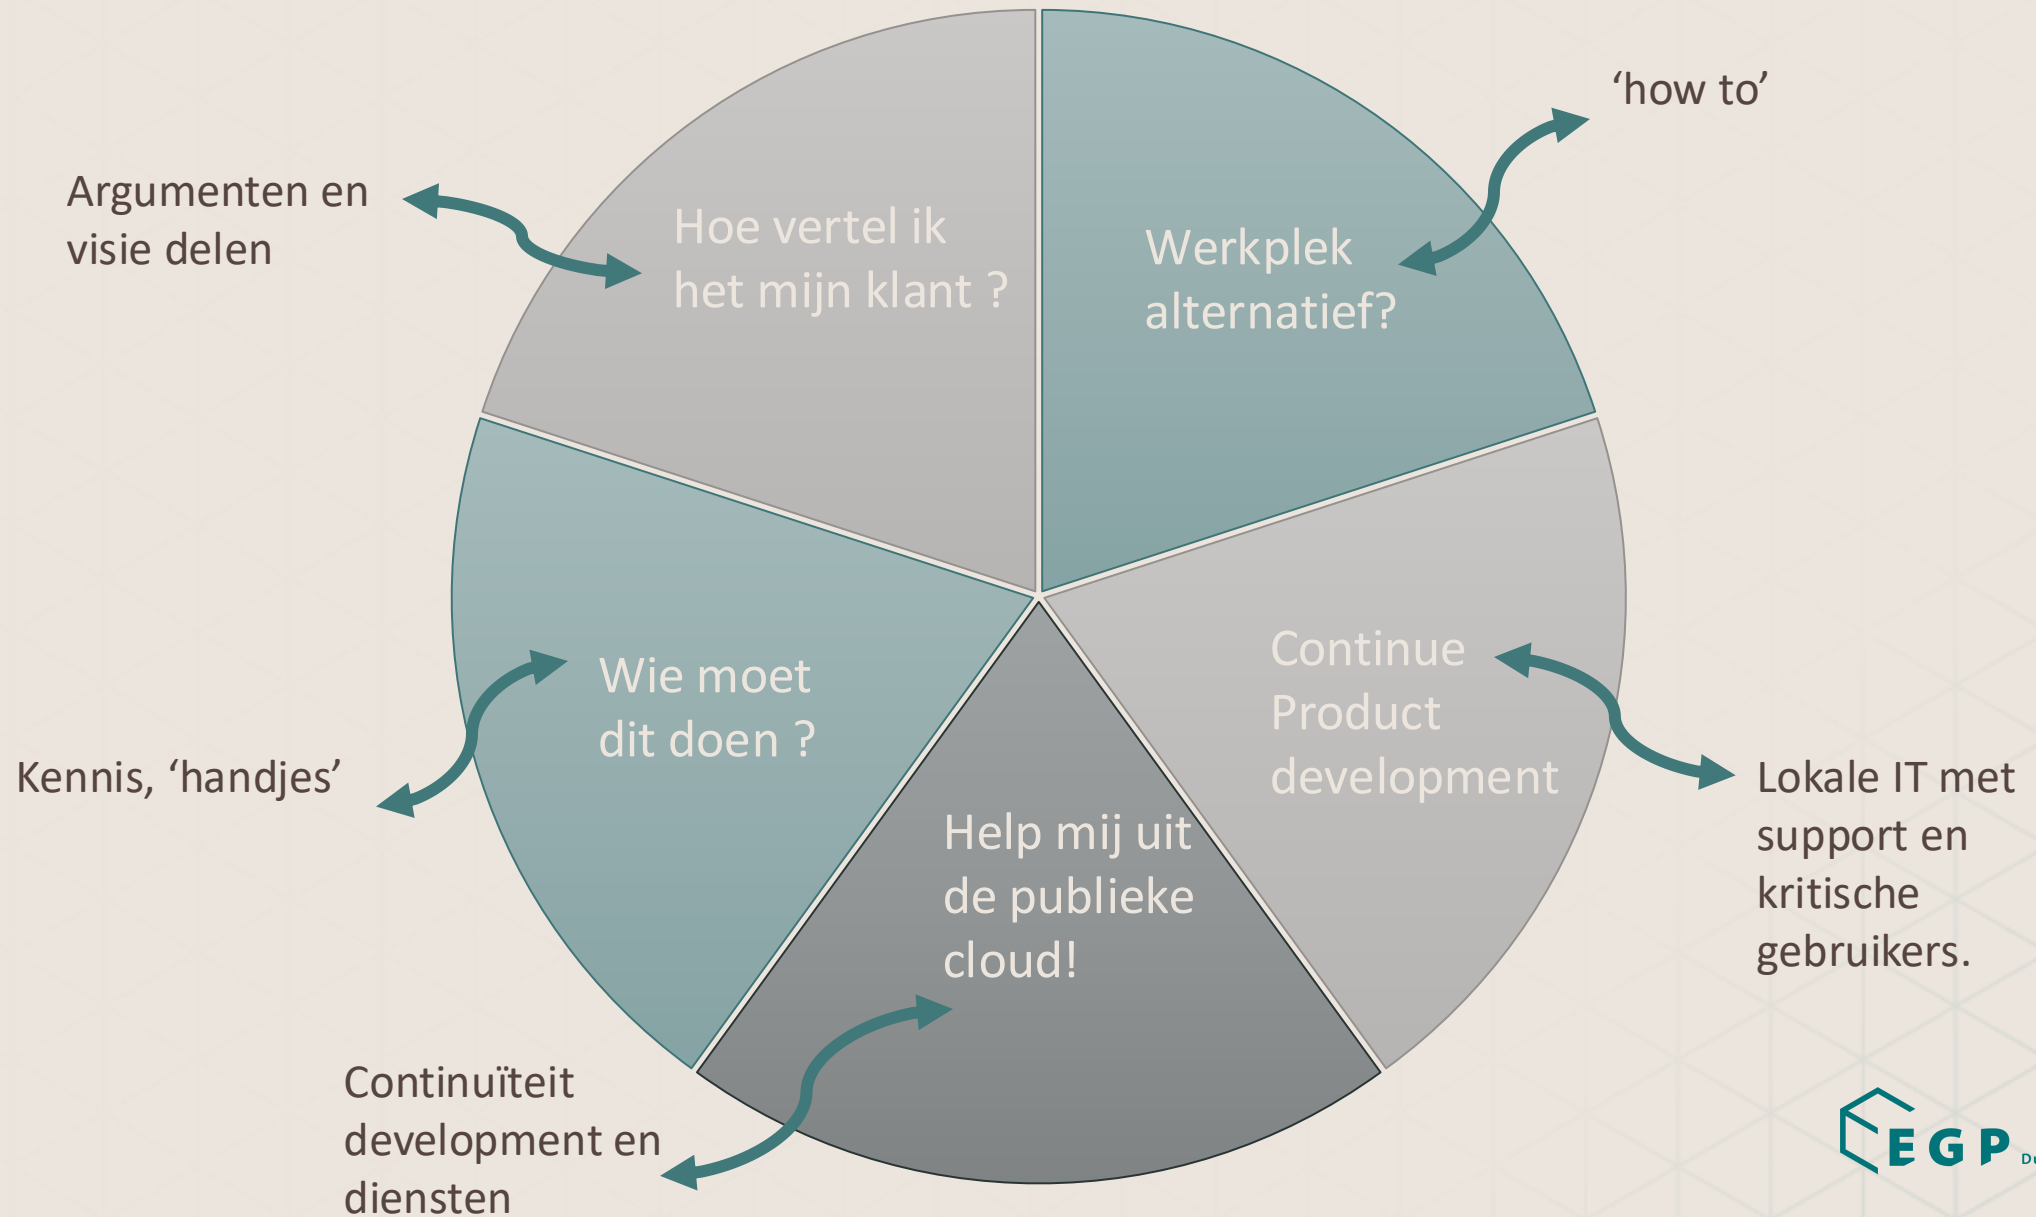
‘how to’

Argumenten en visie delen

Hoe vertel ik het mijn klant ?

Werkplek alternatief?

Wie moet dit doen ?

Continue Product development

Kennis, ‘handjes’

Help mij uit de publieke cloud!

Lokale IT met support en kritische gebruikers.

Continuïteit development en diensten

EGP